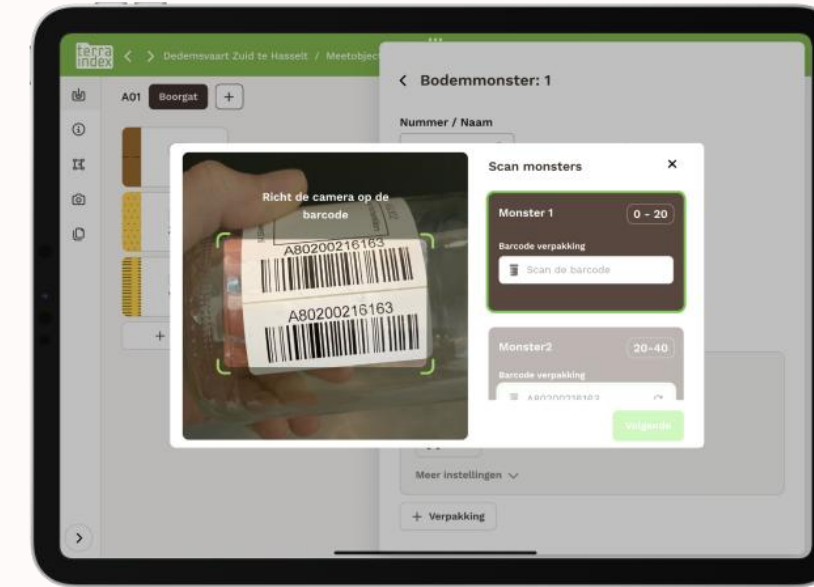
terra index

Dedemsvaart Zuid te Hasselt / Meetobjec

A01 Boorgat +

Bodemmonster: 1

Nummer / Naam

Richt de camera op de barcode

A80200216163

A80200216163

Scan monsters

×

Monster 1

0 - 20

Barcode verpakking

Scan de barcode

Monster2

20-40

Barcode verpakking

A80200216163

Volgende

Meer instellingen

+ Verpakking

+